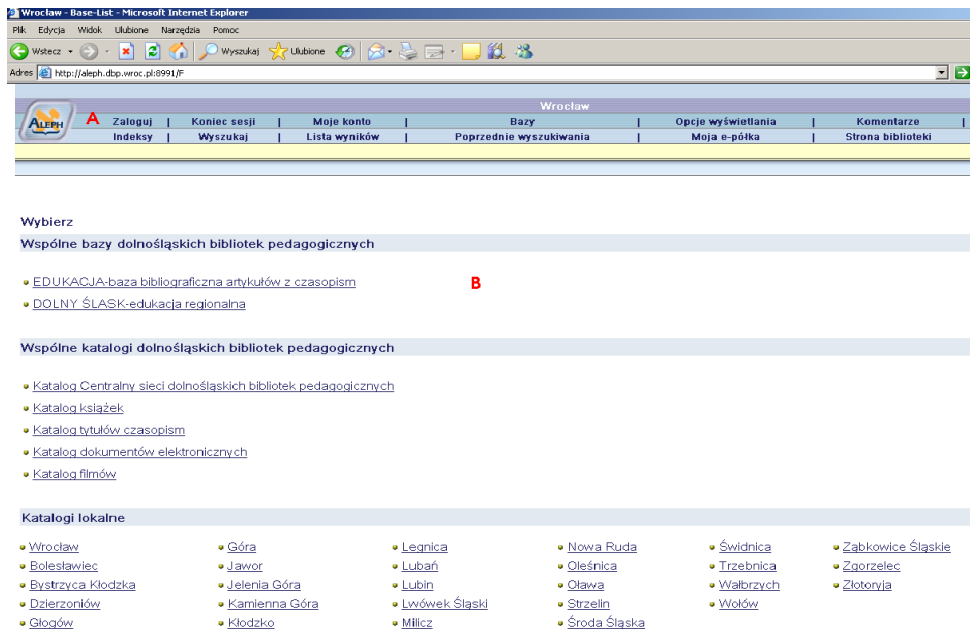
Wrocław - Base-List - Microsoft Internet Explorer

Plik Edycja Widok Ulubione Narzędzia Pomoc

Wstecz Wyszukaj Ulubione

Adres http://aleph.dbp.wroc.pl:8991/F

ALEPH

A

Wrocław

Zaloguj | Koniec sesji | Moje konto | Bazy | Opcje wyświetlania | Komentarze |
Indeksy | Wyszukaj | Lista wyników | Poprzednie wyszukiwania | Moja e-półka | Strona biblioteki

Wybierz

Wspólne bazy dolnośląskich bibliotek pedagogicznych

EDUKACJA-baza bibliograficzna artykułów z czasopism

B

DOLNY ŚLASK-edukacja regionalna

Wspólne katalogi dolnośląskich bibliotek pedagogicznych

Katalog Centralny sieci dolnośląskich bibliotek pedagogicznych

Katalog książek

Katalog tytułów czasopism

Katalog dokumentów elektronicznych

Katalog filmów

Katalogi lokalne

| | | | | | |
|---|---|---|---|---|---|
| Wrocław | Góra | Legnica | Nowa Ruda | Świdnica | Ząbkowice Śląskie |
| Bolesławiec | Jawor | Lubań | Oleśnica | Trzebnica | Zgorzelec |
| Bystrzyca Kłodzka | Jelenia Góra | Lubin | Oława | Wałbrzych | Złotoryja |
| Dzierżoniów | Kamienna Góra | Lwówek Śląski | Strzelin | Wołów | |
| Głogów | Kłodzko | Milicz | Środa Śląska | | |